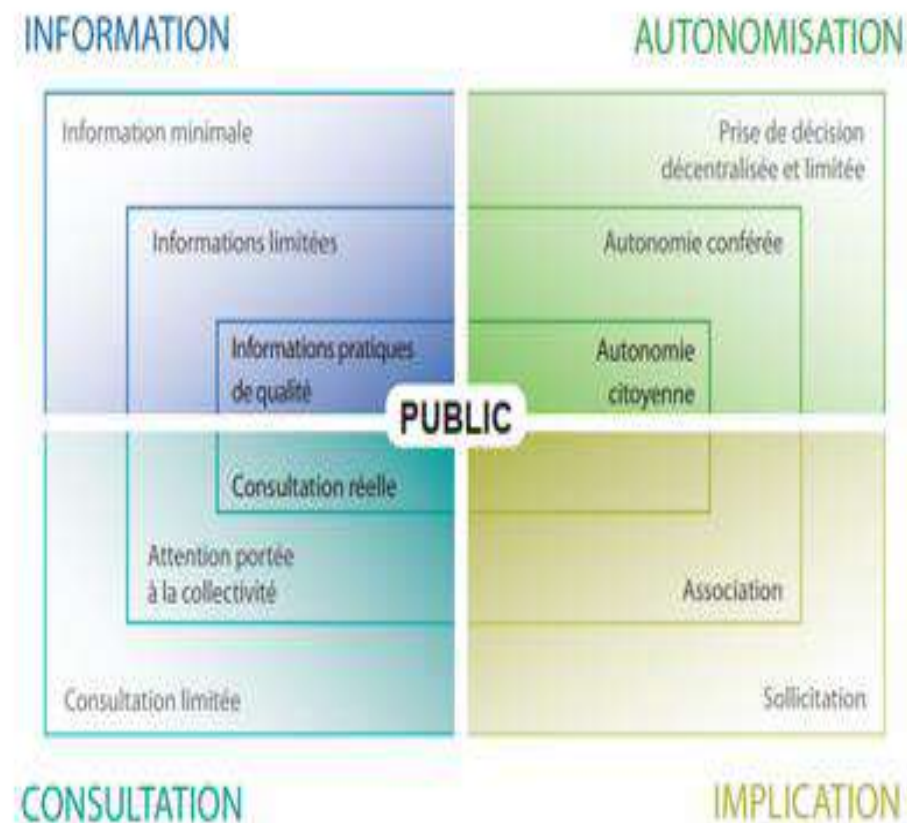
INFORMATION

AUTONOMISATION

Information minimale

Prise de décision décentralisée et limitée

Informations limitées

Autonomie conférée

Informations pratiques de qualité

Autonomie citoyenne

PUBLIC

Consultation réelle

Attention portée à la collectivité

Association

Consultation limitée

Sollicitation

CONSULTATION

IMPLICATION